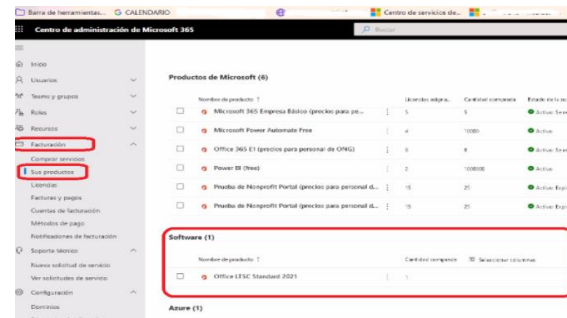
Barra de herramientas... G CALENDARIO Centro de servicios de... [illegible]

Centro de administración de Microsoft 365

Buscar

Inicio
Usuarios
Teams y grupos
Roles
Recursos
Facturación
Comprar servicios
Sus productos
Licencias
Facturas y pagos
Cuentas de facturación
Métodos de pago
Notificaciones de facturación
Soporte técnico
Nueva solicitud de servicio
Ver solicitudes de servicio
Configuración
Dominios

Productos de Microsoft (6)

| | Nombre de producto ↑ | | Licencias asigna... | Cantidad comprada | Estado de la su... |
|---|---|---|---|---|---|
| ☐ | Microsoft 365 Empresa Básico (precios para pe... | ⋮ | 5 | 5 | Activo Ser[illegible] |
| ☐ | Microsoft Power Automate Free | ⋮ | 4 | 10000 | Activo |
| ☐ | Office 365 E1 (precios para personal de ONG) | ⋮ | 0 | 8 | Activo Ser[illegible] |
| ☐ | Power BI (free) | ⋮ | 2 | 1000000 | Activo |
| ☐ | Prueba de Nonprofit Portal (precios para personal d... | ⋮ | 15 | 25 | Activo Exp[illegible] |
| ☐ | Prueba de Nonprofit Portal (precios para personal d... | ⋮ | 15 | 25 | Activo Exp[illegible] |

Software (1)

| | Nombre de producto ↑ | | Cantidad comprada | Seleccionar columnas |
|---|---|---|---|---|
| ☐ | Office LTSC Standard 2021 | ⋮ | 1 | |

Azure (1)